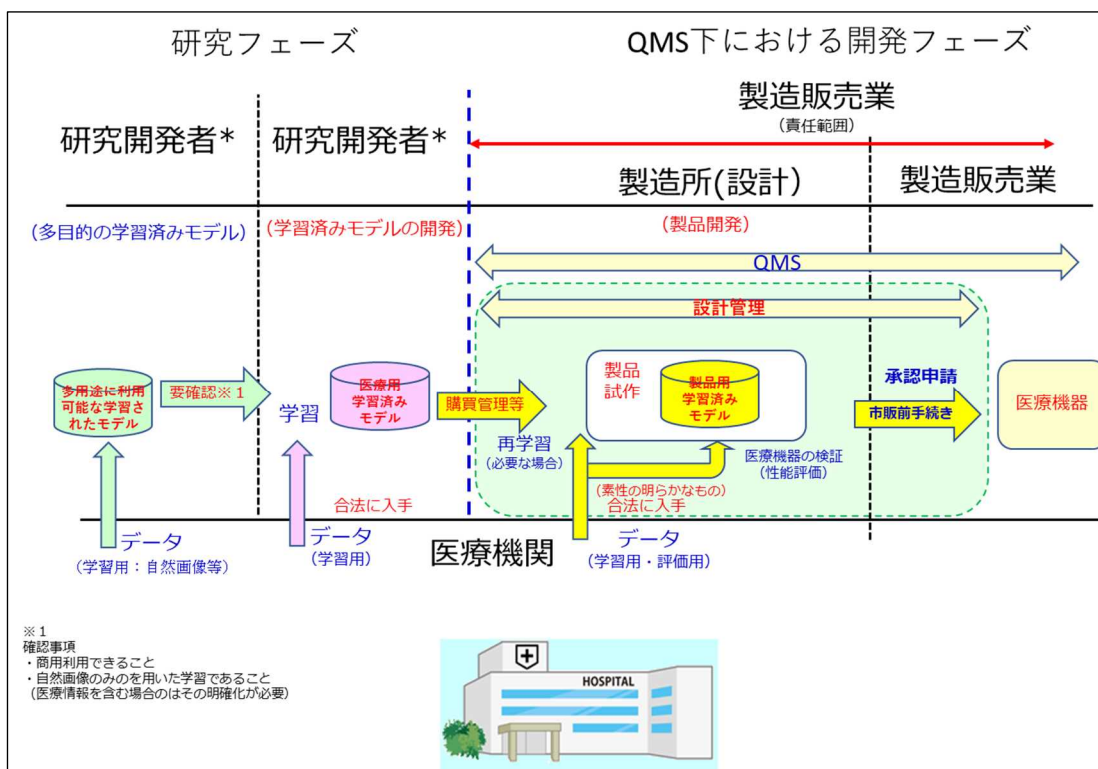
研究フェーズ

QMS下における開発フェーズ

製造販売業
(責任範囲)

研究開発者*

研究開発者*

製造所(設計)

製造販売業

(多目的の学習済みモデル)

(学習済みモデルの開発)

(製品開発)

QMS

設計管理

多用途に利用可能な学習されたモデル

要確認※1

学習

医療用学習済みモデル

購買管理等

製品試作

製品用学習済みモデル

承認申請

市販前手続き

医療機器

再学習
(必要な場合)

医療機器の検証
(性能評価)

(素性の明らかなもの)
合法に入手

合法に入手

データ
(学習用:自然画像等)

データ
(学習用)

医療機関

データ
(学習用・評価用)

※1
確認事項
・商用利用できること
・自然画像のみを用いた学習であること
(医療情報を含む場合はその明確化が必要)

HOSPITAL